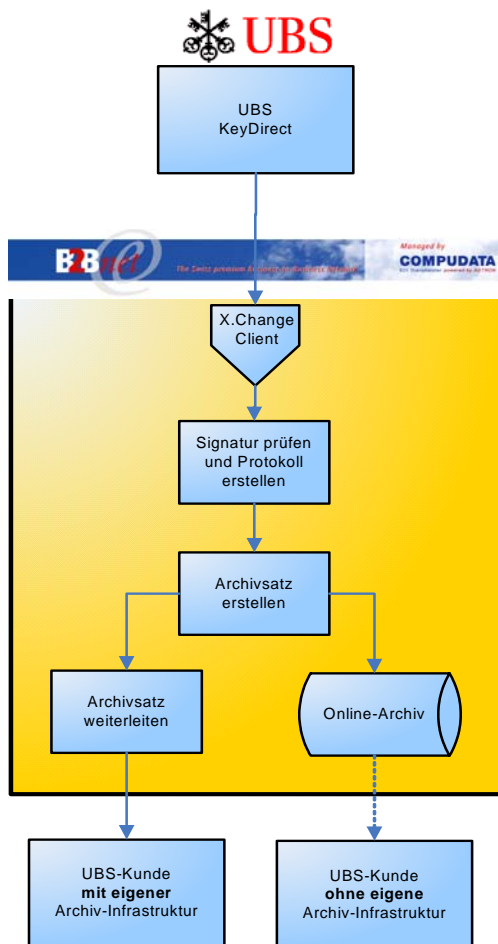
UBS

UBS KeyDirect

B2Bnet

The Swiss premium Network for Business Research

Managed by COMPUDATA

EDI Transmission powered by NETRON

X.Change Client

Signatur prüfen und Protokoll erstellen

Archivsatz erstellen

Archivsatz weiterleiten

Online-Archiv

UBS-Kunde **mit eigener** Archiv-Infrastruktur

UBS-Kunde **ohne eigene** Archiv-Infrastruktur